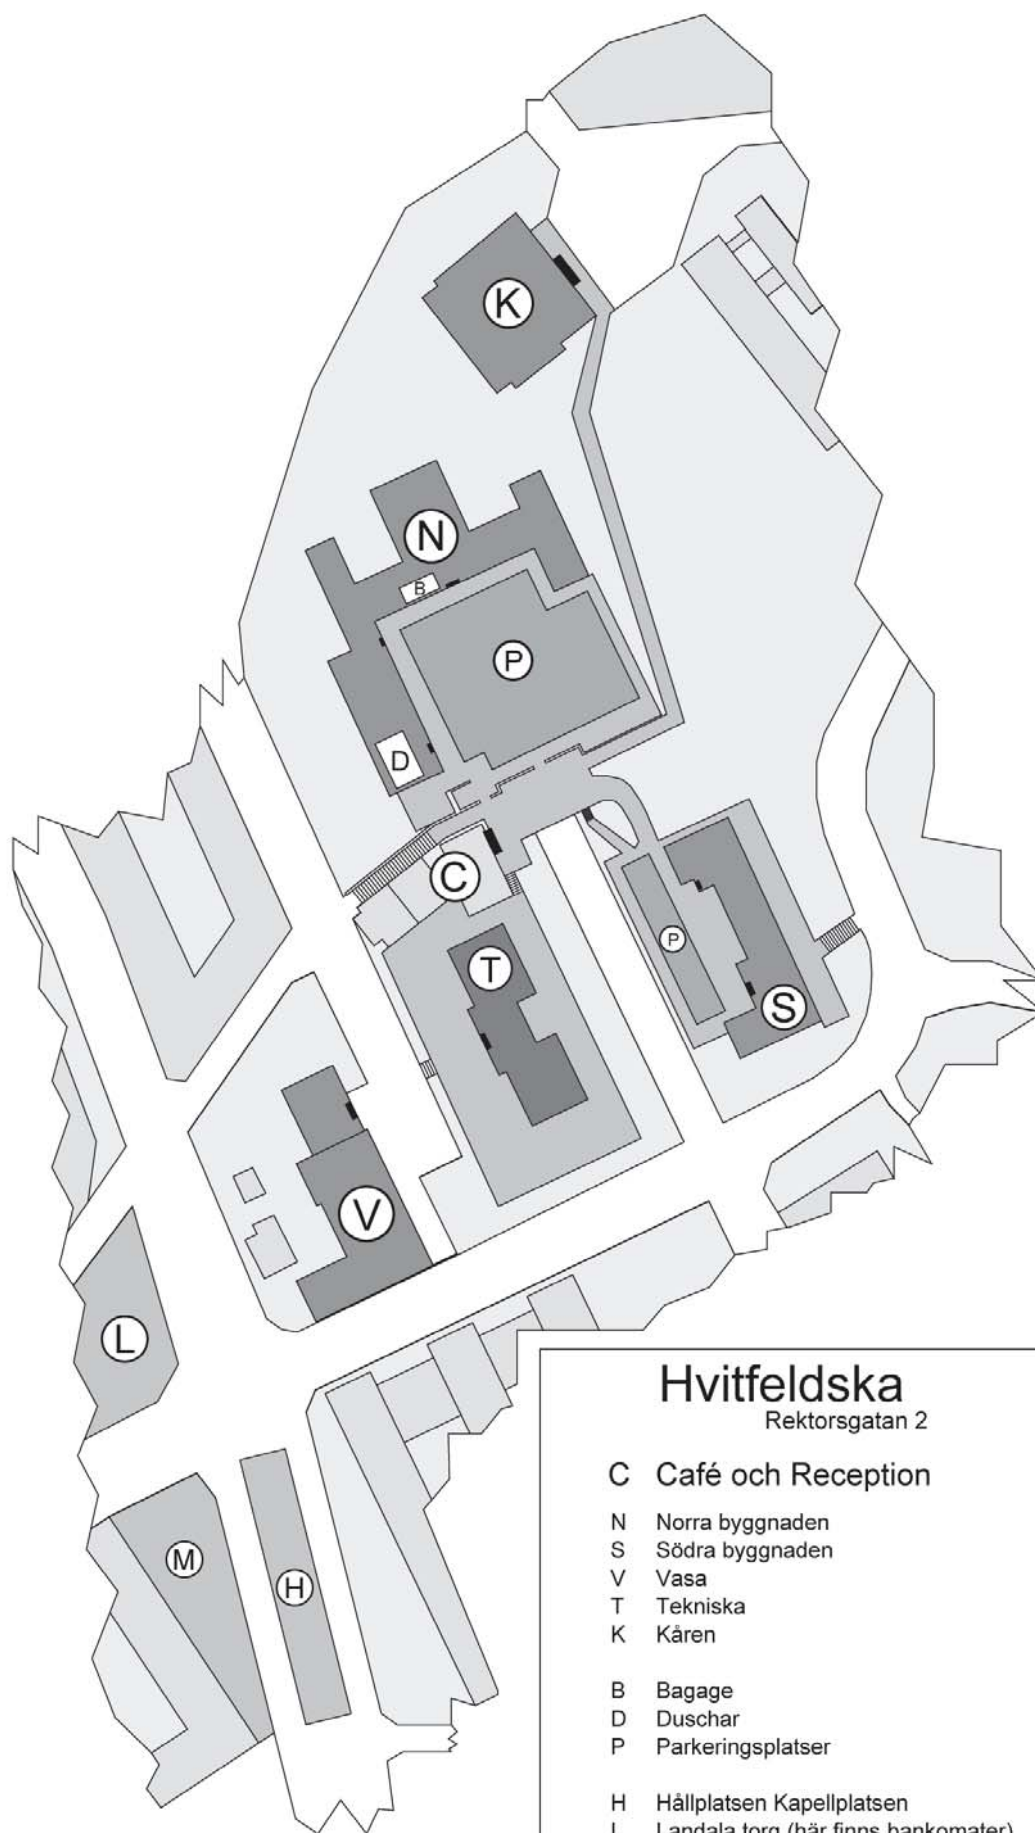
K

N

B

P

D

C

T

P

S

V

L

M

H

Hvitfeldska
Rektorsgatan 2

C Café och Reception

N Norra byggnaden
S Södra byggnaden
V Vasa
T Tekniska
K Kåren

B Bagage
D Duschar
P Parkeringsplatser

H Hållplatsen Kapellplatsen
L Landala torg (här finns bankomater)